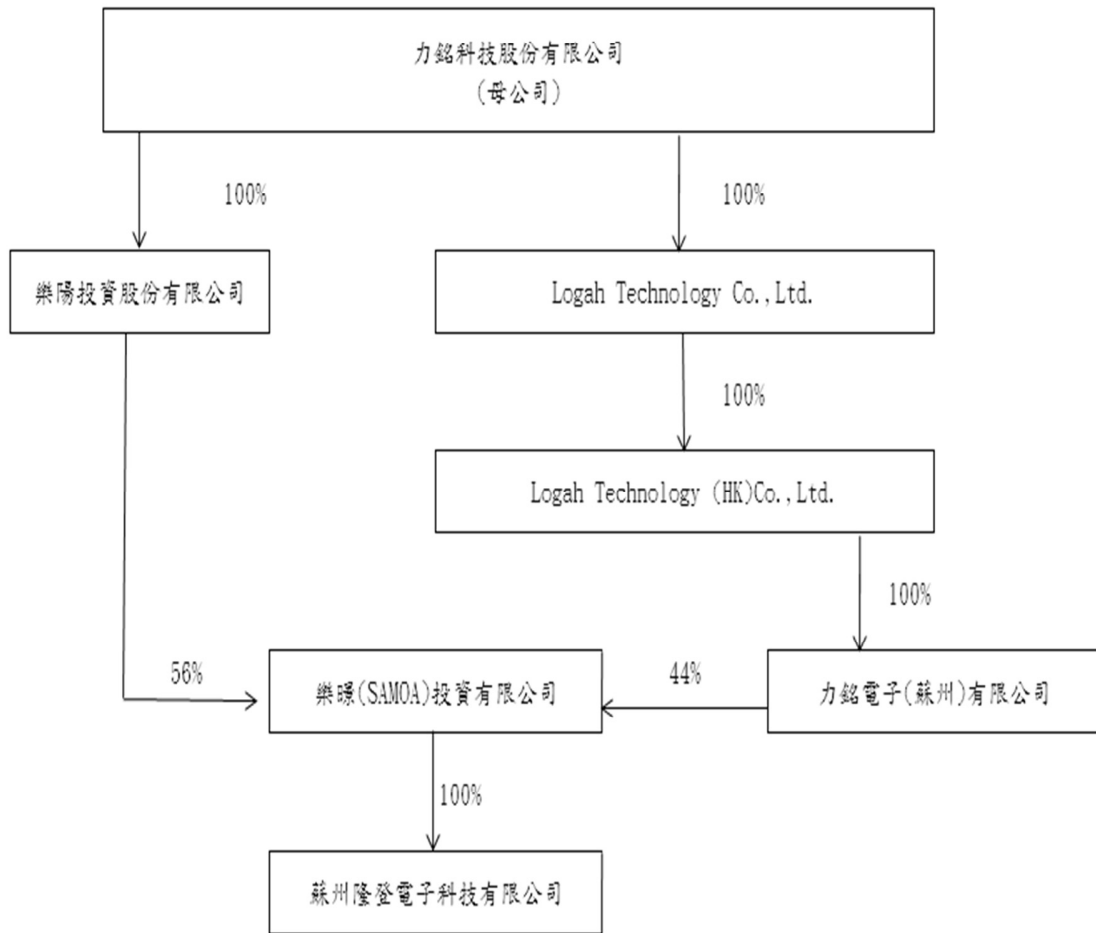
力銘科技股份有限公司
(母公司)

100%

100%

樂陽投資股份有限公司

Logah Technology Co.,Ltd.

100%

Logah Technology (HK)Co.,Ltd.

100%

56%

樂暘(SAMOA)投資有限公司

44%

力銘電子(蘇州)有限公司

100%

蘇州隆登電子科技有限公司